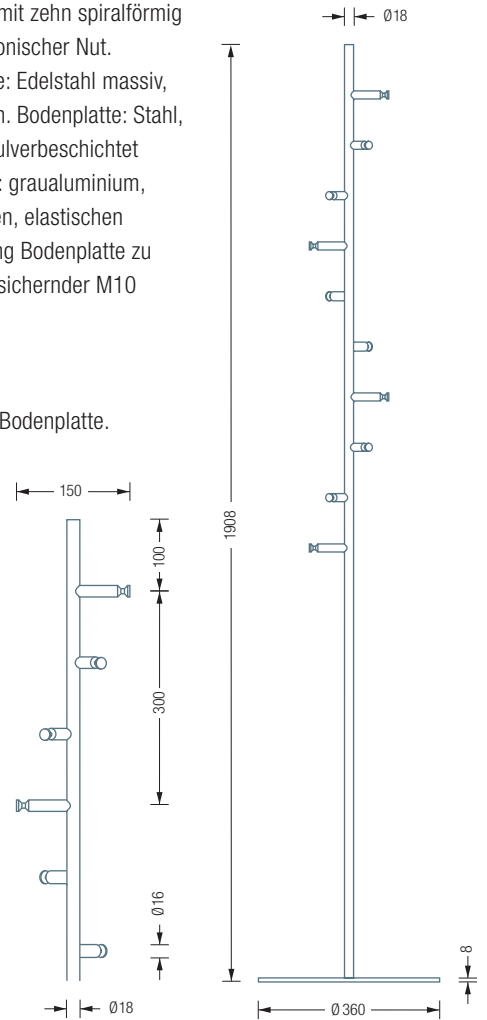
mit zehn spiralförmig
onischer Nut.
e: Edelstahl massiv,
n. Bodenplatte: Stahl,
ulverbeschichtet
: graualuminium,
en, elastischen
ng Bodenplatte zu
sichernder M10

Bodenplatte.

150
100
300
Ø16
Ø18

Ø18
1908
8
Ø 360